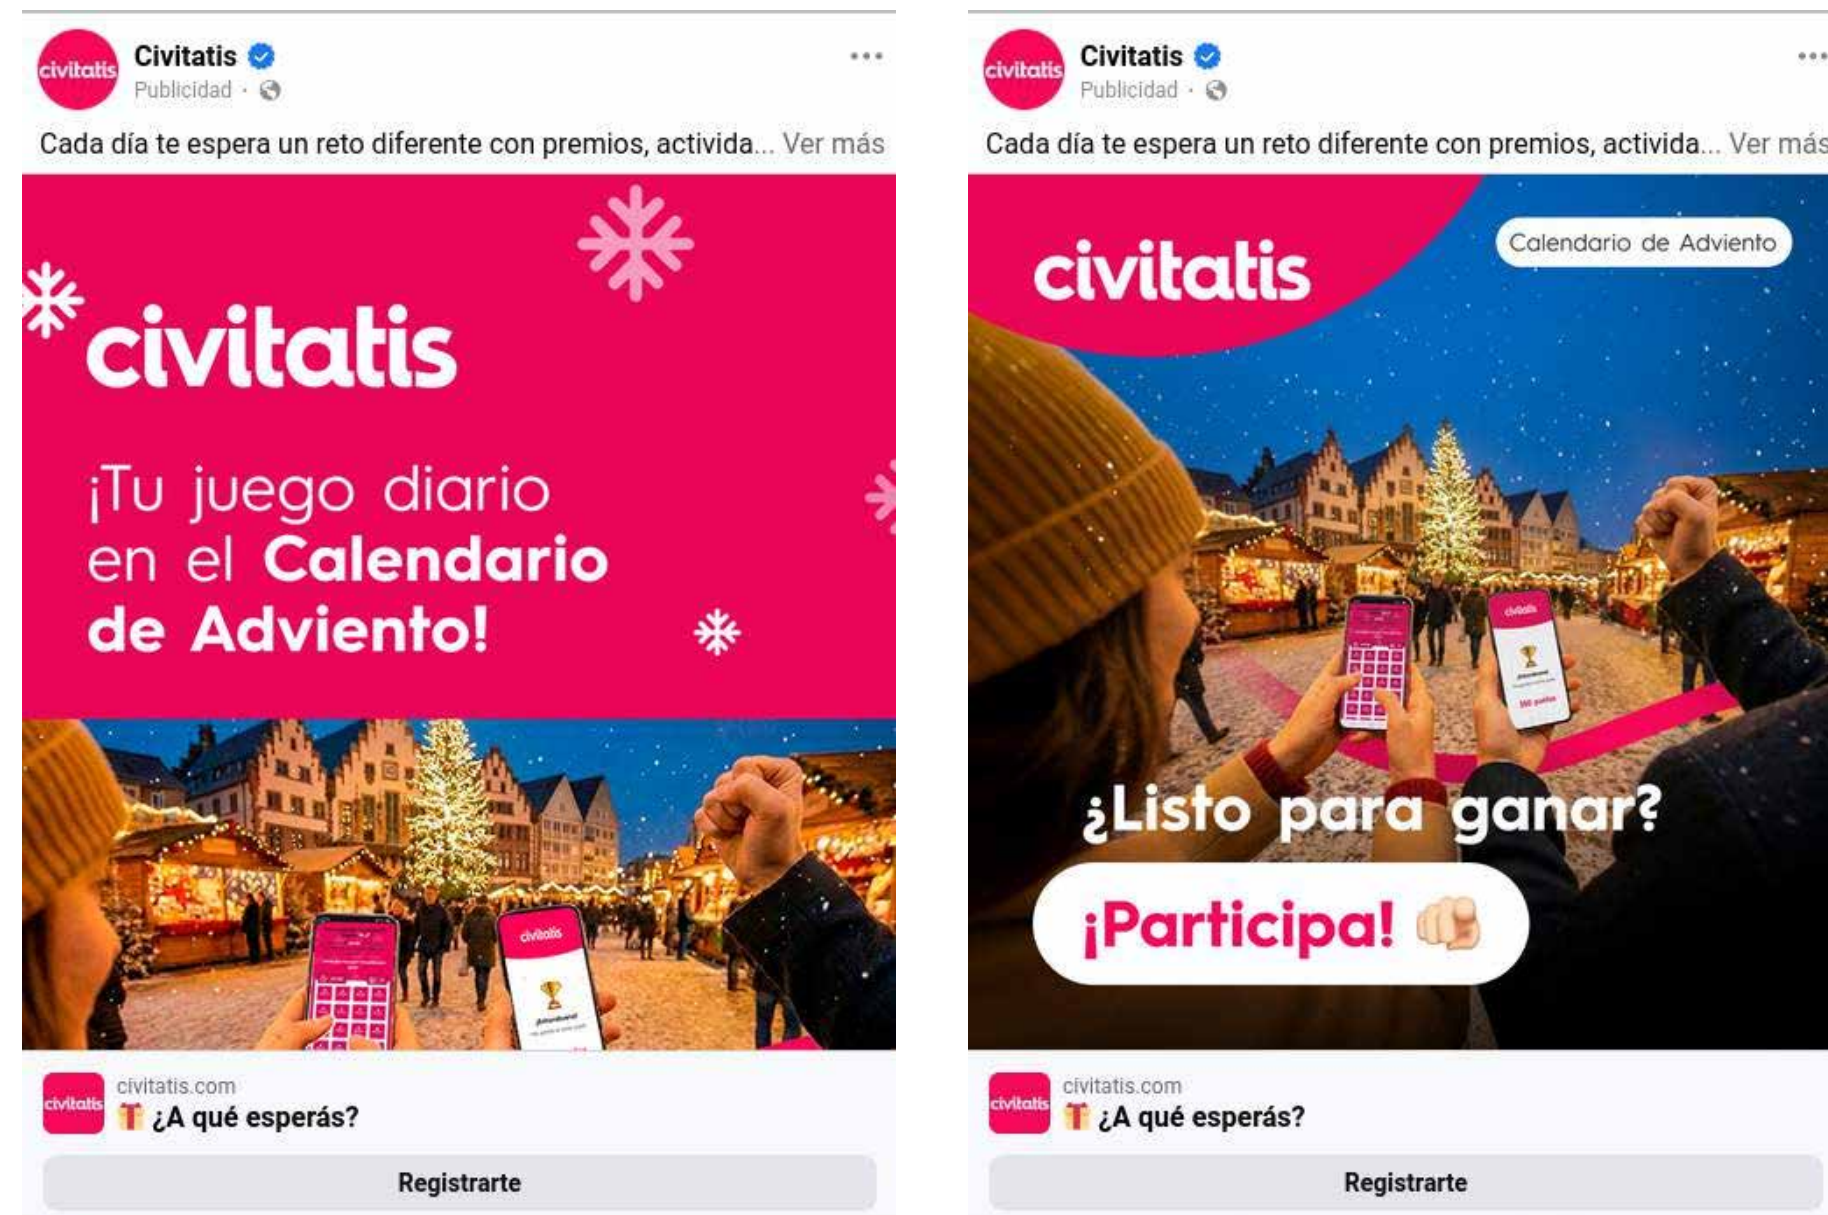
civitatis

Civitatis
Publicidad ·

Cada día te espera un reto diferente con premios, activida... Ver más

civitatis

¡Tu juego diario en el Calendario de Adviento!

civitatis

civitatis

civitatis.com
¿A qué esperás?

Registrarte

civitatis

Civitatis
Publicidad ·

Cada día te espera un reto diferente con premios, activida... Ver más

civitatis

Calendario de Adviento

civitatis

¿Listo para ganar?

¡Participa!

civitatis

civitatis.com
¿A qué esperás?

Registrarte